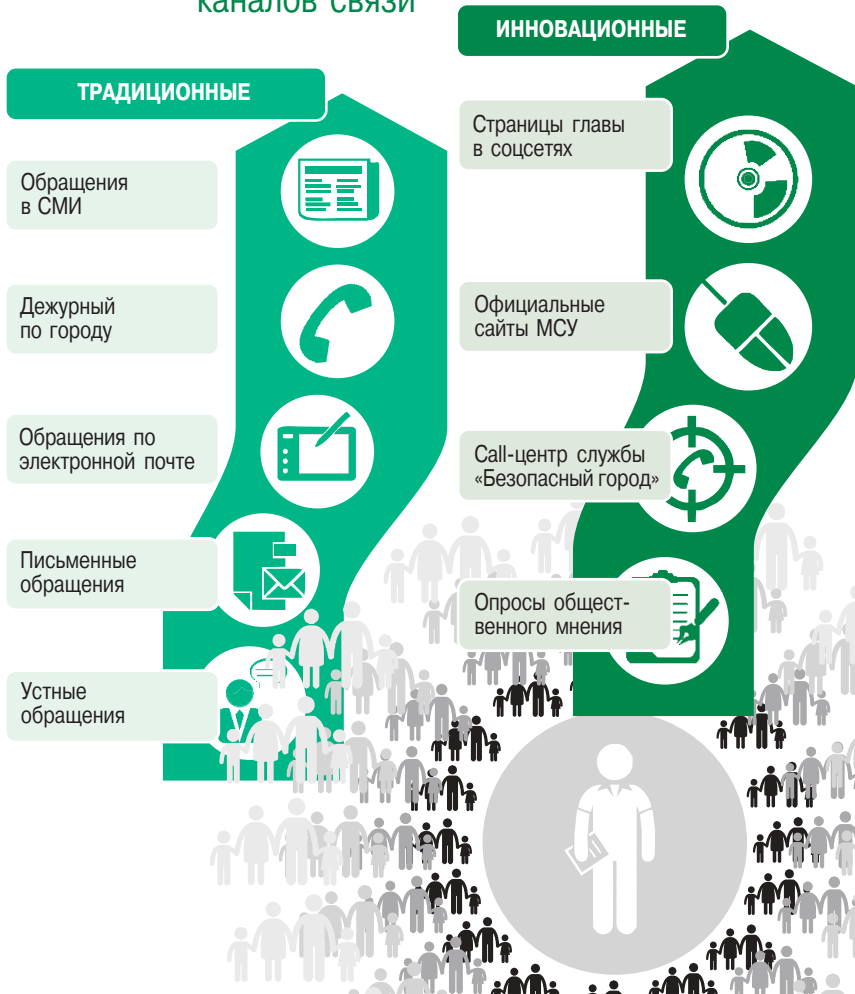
каналов связи

ИННОВАЦИОННЫЕ

ТРАДИЦИОННЫЕ

Обращения в СМИ

Дежурный по городу

Обращения по электронной почте

Письменные обращения

Устные обращения

Страницы главы в соцсетях

Официальные сайты МСУ

Call-центр службы «Безопасный город»

Опросы общественного мнения